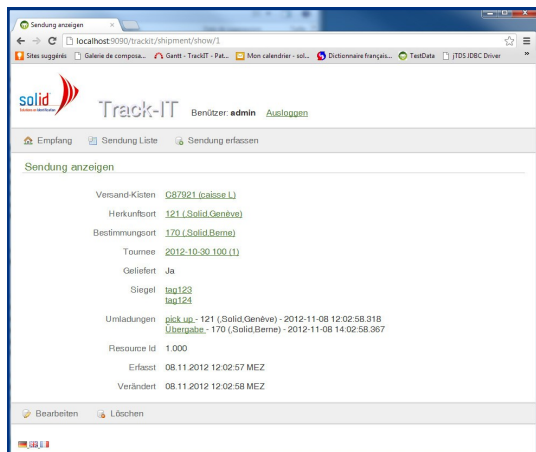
Sendung anzeigen ×

localhost:9090/trackit/shipment/show/1

Sites suggérés | Galerie de composa... | Gantt - TrackIT - Pat... | Mon calendrier - sol... | Dictionnaire français... | TestData | jTDS JDBC Driver

solid
Solutions et Identification

Track-IT Benützer: admin Ausloggen

Empfang | Sendung Liste | Sendung erfassen

Sendung anzeigen

| | |
|---|---|
| Versand-Kisten | C87921 (caisse L) |
| Herkunftsort | 121 (,Solid,Genève) |
| Bestimmungsort | 170 (,Solid,Berne) |
| Tournee | 2012-10-30 100 (1) |
| Geliefert | Ja |
| Siegel | tag123 tag124 |
| Umladungen | pick up - 121 (,Solid,Genève) - 2012-11-08 12:02:58.318 Übergabe - 170 (,Solid,Berne) - 2012-11-08 14:02:58.367 |
| Resource Id | 1.000 |
| Erfasst | 08.11.2012 12:02:57 MEZ |
| Verändert | 08.11.2012 12:02:58 MEZ |

Bearbeiten | Löschen